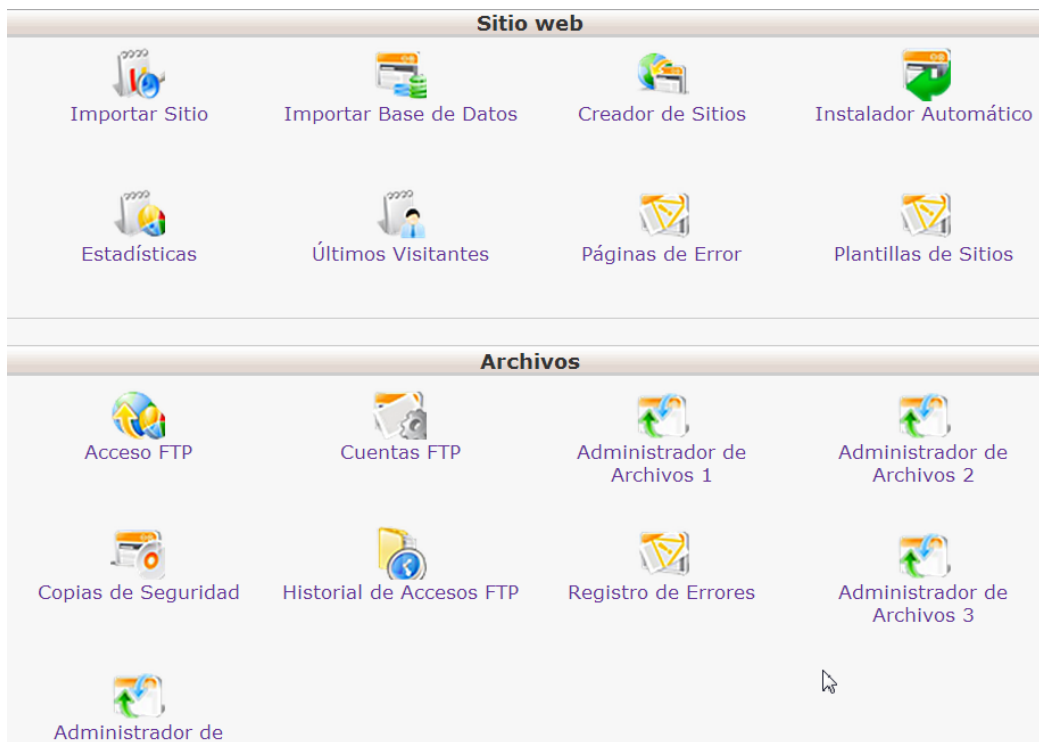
Sitio web

Importar Sitio

Importar Base de Datos

Creador de Sitios

Instalador Automático

Estadísticas

Últimos Visitantes

Páginas de Error

Plantillas de Sitios

Archivos

Acceso FTP

Cuentas FTP

Administrador de Archivos 1

Administrador de Archivos 2

Copias de Seguridad

Historial de Accesos FTP

Registro de Errores

Administrador de Archivos 3

Administrador de